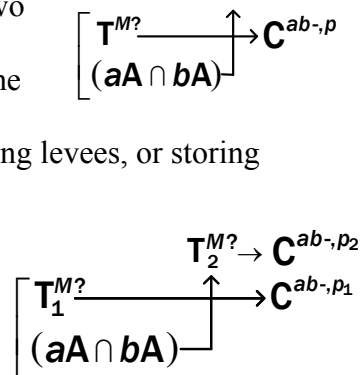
vo

he

$\mathbf{T}^{M?} \rightarrow \mathbf{C}^{ab\text{-},p}$

$(a\mathbf{A} \cap b\mathbf{A})$

ng levees, or storing

$\mathbf{T}_2^{M?} \rightarrow \mathbf{C}^{ab\text{-},p_2}$

$\mathbf{T}_1^{M?} \rightarrow \mathbf{C}^{ab\text{-},p_1}$

$(a\mathbf{A} \cap b\mathbf{A})$